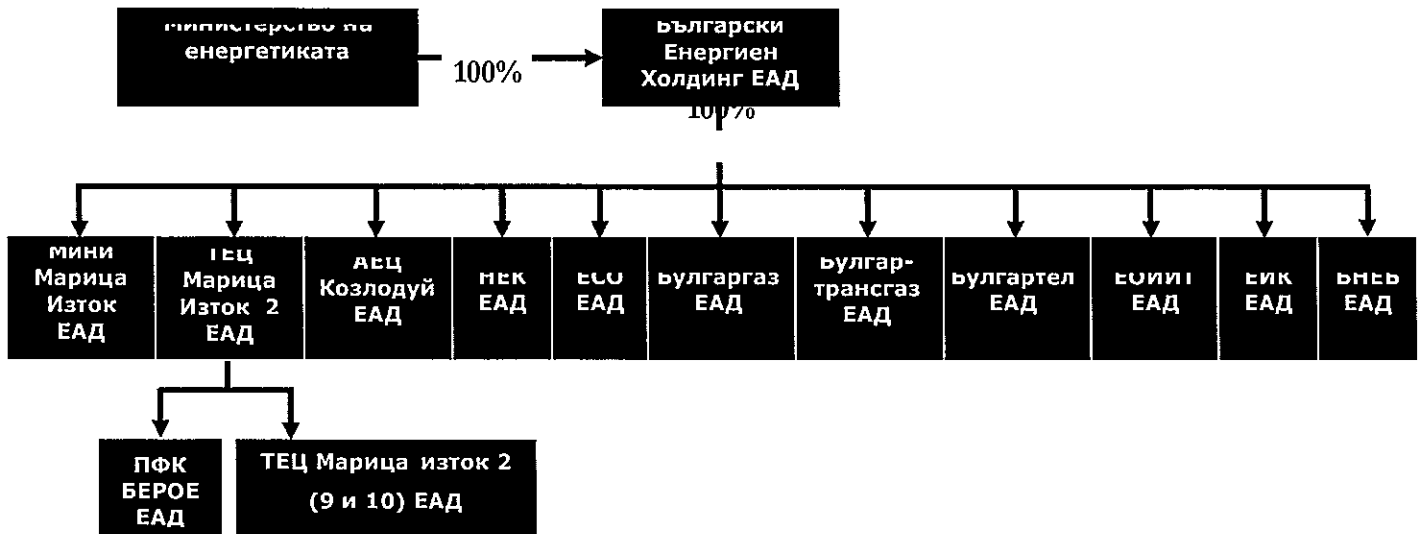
Министерство на енергетиката

100%

Български Енергиен Холдинг ЕАД

100%

Мини Марица Изток ЕАД

ТЕЦ Марица Изток 2 ЕАД

АЕЦ Козлодуй ЕАД

НЕК ЕАД

ЕСО ЕАД

Булгаргаз ЕАД

Булгартрансгаз ЕАД

Булгартел ЕАД

ЕФИИТ ЕАД

ЕИК ЕАД

БНЕБ ЕАД

ПФК БЕРОЕ ЕАД

ТЕЦ Марица изток 2 (9 и 10) ЕАД